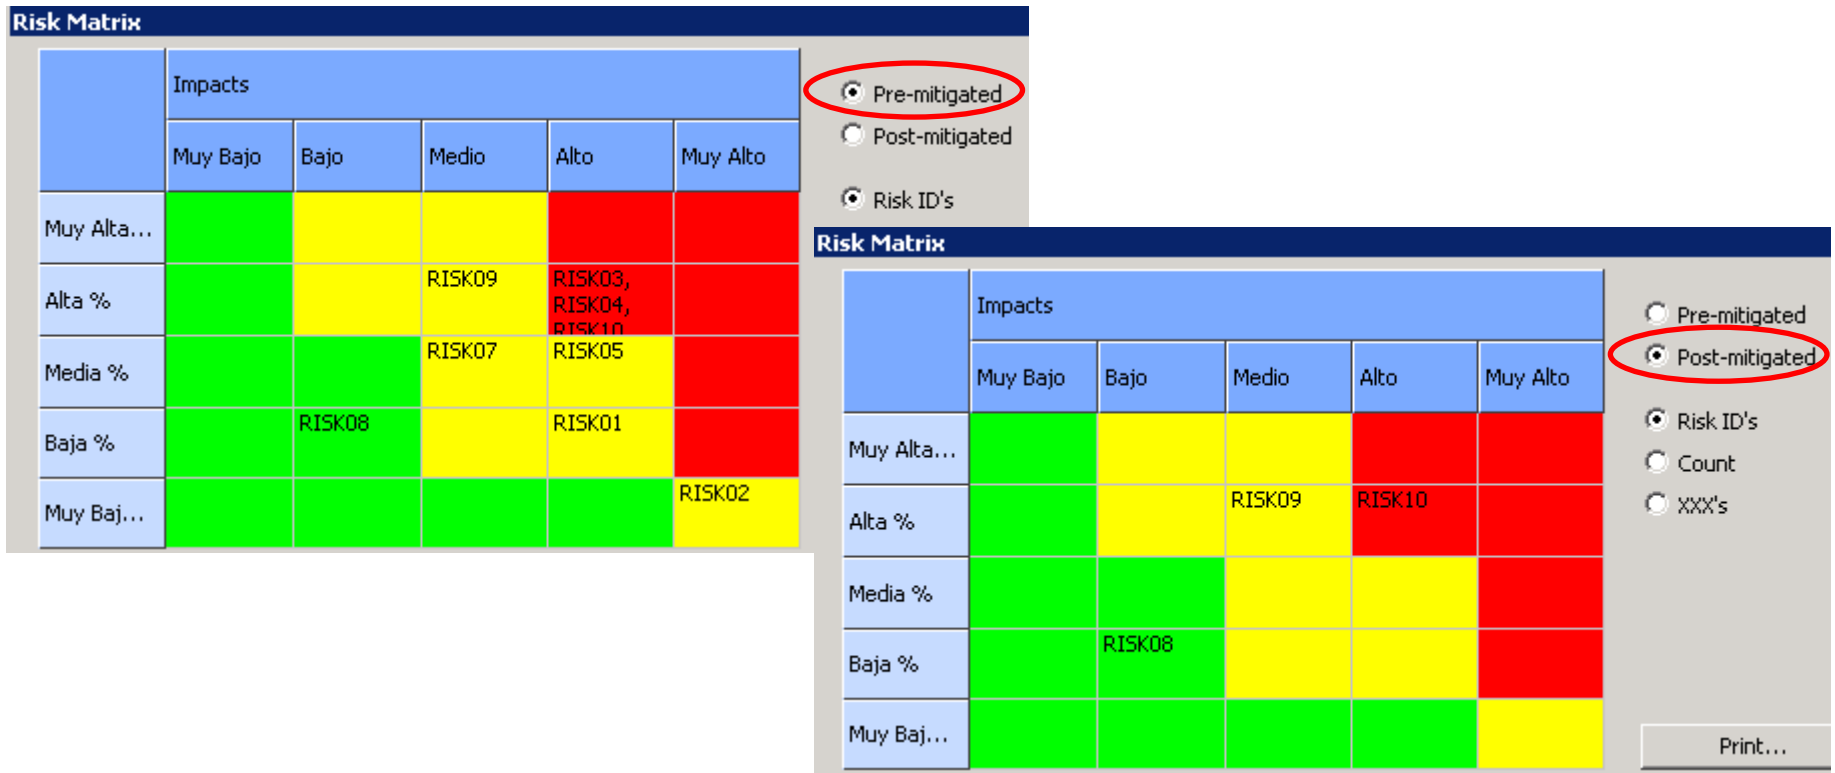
Risk Matrix

| | Impacts | | | | |
|---|---|---|---|---|---|
| | Muy Bajo | Bajo | Medio | Alto | Muy Alto |
| Muy Alta... | | | | | |
| Alta % | | | RISK09 | RISK03, RISK04, RISK10 | |
| Media % | | | RISK07 | RISK05 | |
| Baja % | | RISK08 | | RISK01 | |
| Muy Baj... | | | | | RISK02 |

Pre-mitigated
Post-mitigated

Risk ID's

Risk Matrix

| | Impacts | | | | |
|---|---|---|---|---|---|
| | Muy Bajo | Bajo | Medio | Alto | Muy Alto |
| Muy Alta... | | | | | |
| Alta % | | | RISK09 | RISK10 | |
| Media % | | | | | |
| Baja % | | RISK08 | | | |
| Muy Baj... | | | | | |

Pre-mitigated
Post-mitigated

Risk ID's
Count
XXX's

Print...